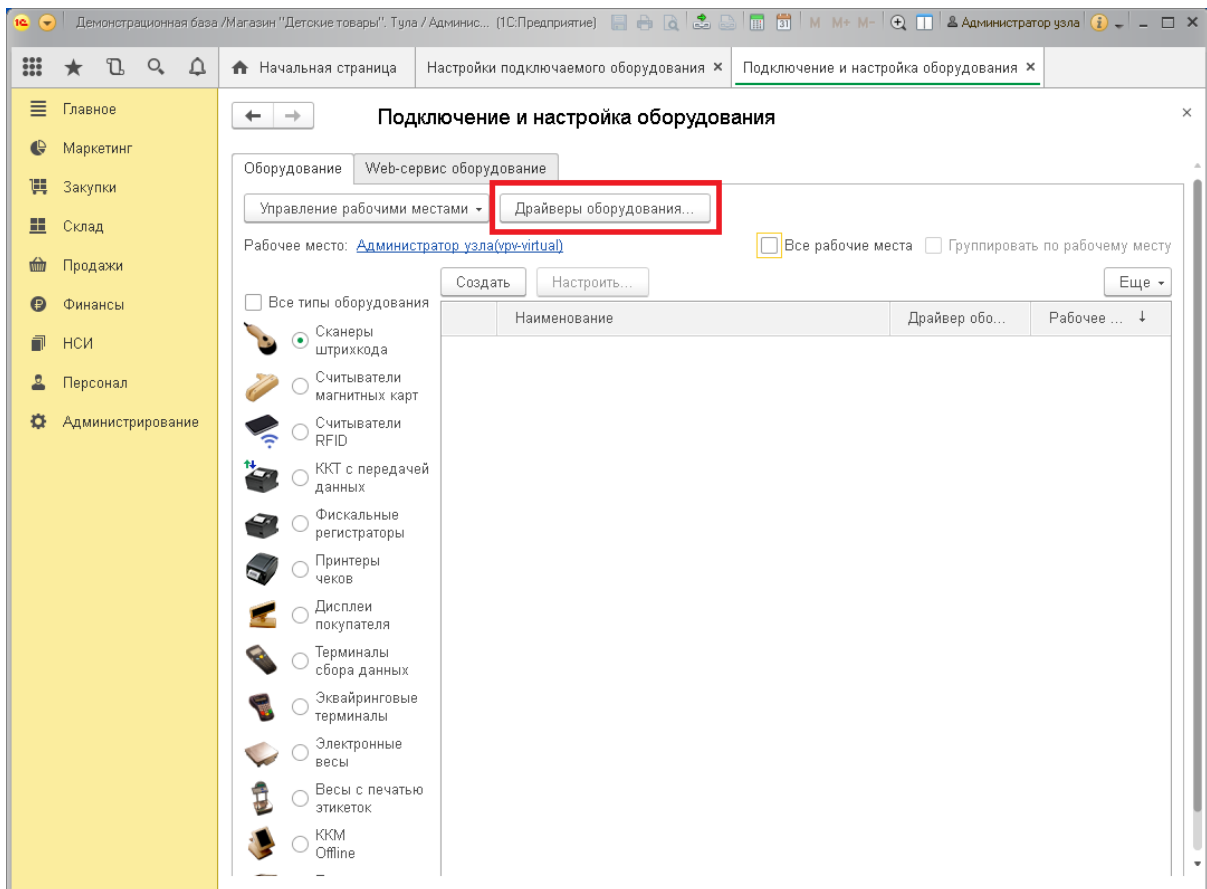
Демонстрационная база /Магазин "Детские товары". Тула / Админис... (1С:Предприятие) M M+ M- Администратор узла

Начальная страница | Настройки подключаемого оборудования × | Подключение и настройка оборудования ×

Главное
Маркетинг
Закупки
Склад
Продажи
Финансы
НСИ
Персонал
Администрирование

Подключение и настройка оборудования

Оборудование | Web-сервис оборудование

Управление рабочими местами | Драйверы оборудования...

Рабочее место: Администратор узла(vpv-virtual)

Все рабочие места | Группировать по рабочему месту

Создать | Настроить... | Еще

Все типы оборудования

| Наименование | Драйвер обо... | Рабочее ... |
|---|---|---|

Сканеры штрихкода
Считыватели магнитных карт
Считыватели RFID
ККТ с передачей данных
Фискальные регистраторы
Принтеры чеков
Дисплеи покупателя
Терминалы сбора данных
Эквайринговые терминалы
Электронные весы
Весы с печатью этикеток
ККМ Offline